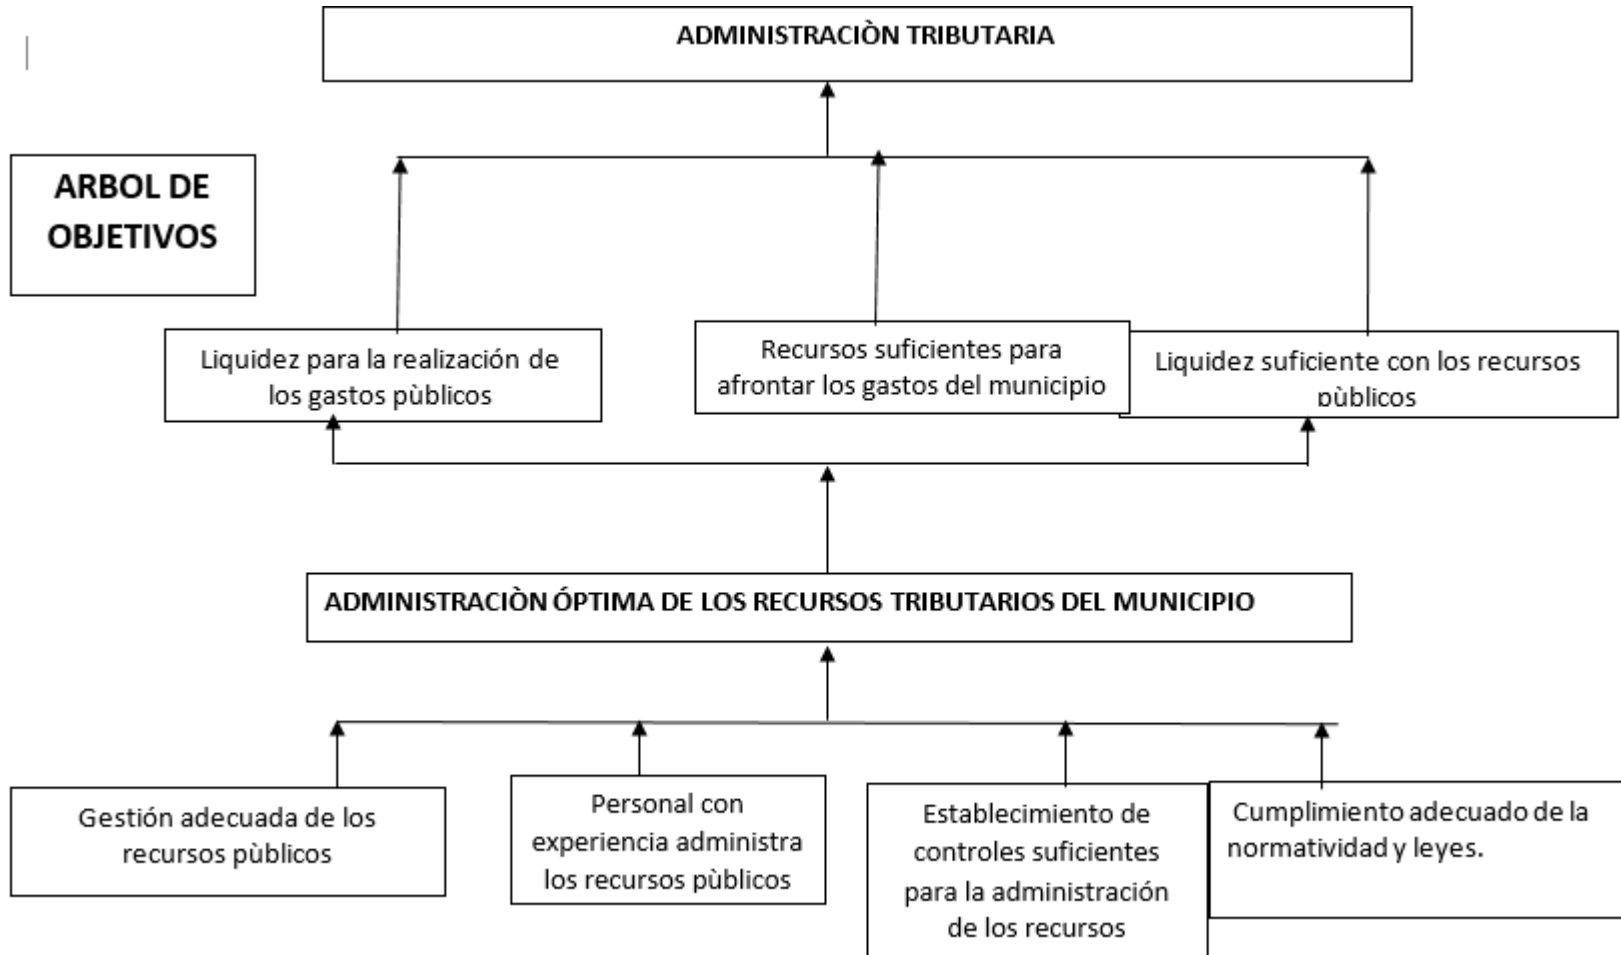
ADMINISTRACIÒN TRIBUTARIA

ARBOL DE OBJETIVOS

Liquidez para la realización de los gastos pùblicos

Recursos suficientes para afrontar los gastos del municipio

Liquidez suficiente con los recursos pùblicos

ADMINISTRACIÒN ÓPTIMA DE LOS RECURSOS TRIBUTARIOS DEL MUNICIPIO

Gestión adecuada de los recursos pùblicos

Personal con experiencia administra los recursos pùblicos

Establecimiento de controles suficientes para la administración de los recursos

Cumplimiento adecuado de la normatividad y leyes.